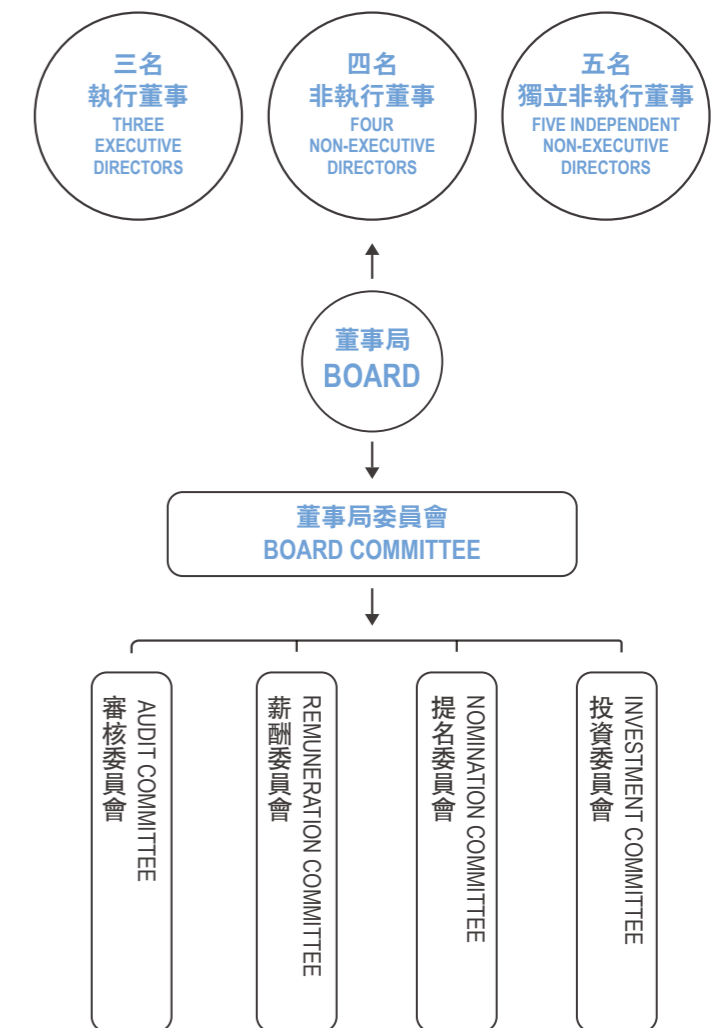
三名
執行董事
THREE
EXECUTIVE
DIRECTORS

四名
非執行董事
FOUR
NON-EXECUTIVE
DIRECTORS

五名
獨立非執行董事
FIVE INDEPENDENT
NON-EXECUTIVE
DIRECTORS

董事局
BOARD

董事局委員會
BOARD COMMITTEE

審核委員會
AUDIT COMMITTEE

薪酬委員會
REMUNERATION COMMITTEE

提名委員會
NOMINATION COMMITTEE

投資委員會
INVESTMENT COMMITTEE